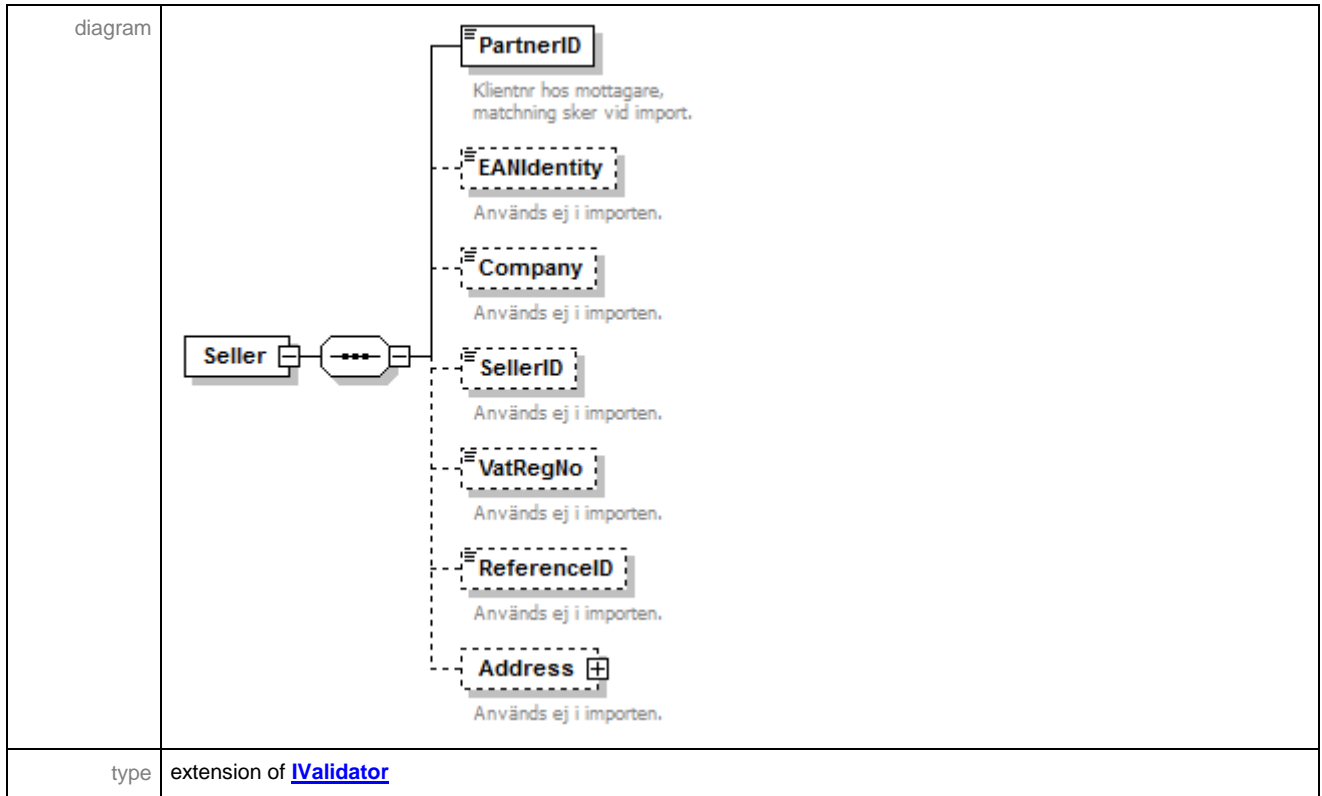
| diagram | Seller<br>PartnerID<br>Klientnr hos mottagare, matchning sker vid import.<br>EANIdentity<br>Används ej i importen.<br>Company<br>Används ej i importen.<br>SellerID<br>Används ej i importen.<br>VatRegNo<br>Används ej i importen.<br>ReferenceID<br>Används ej i importen.<br>Address<br>Används ej i importen. |
|---|---|
| type | extension of **IValidator** |